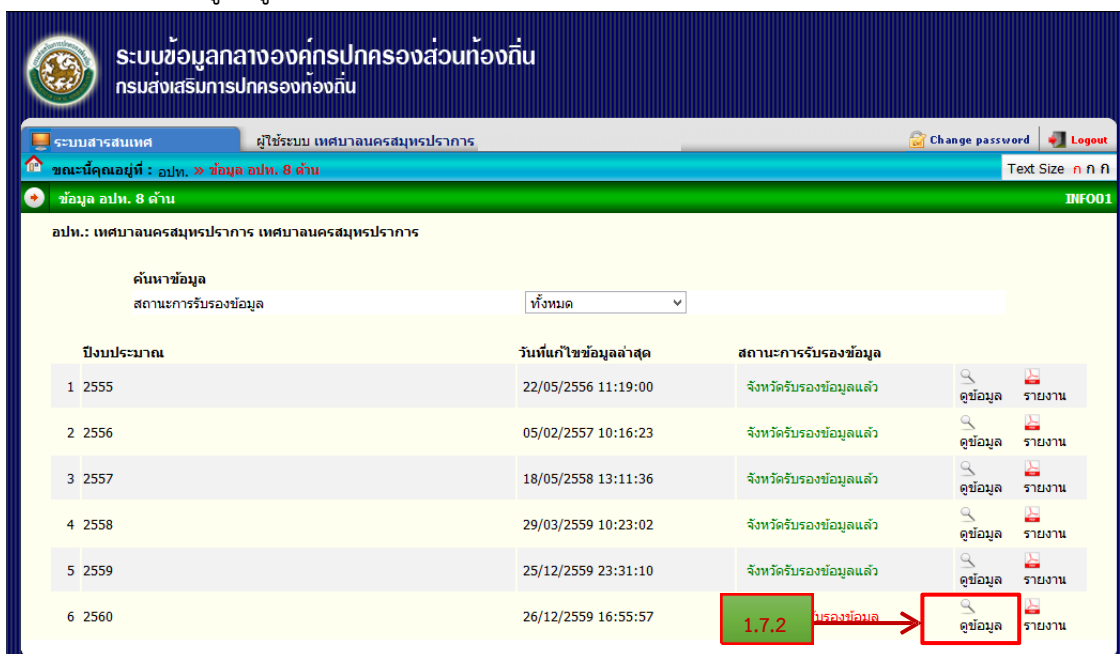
ระบบข้อมูลกลางองค์กรปกครองส่วนท้องถิ่น
กรมส่งเสริมการปกครองท้องถิ่น

ระบบสารสนเทศ | ผู้ใช้ระบบ เทศบาลนครสมุทรปราการ | Change password | Logout

ขณะนี้คุณอยู่ที่ : อปท. » ข้อมูล อปท. 8 ด้าน | Text Size ก ก ก

ข้อมูล อปท. 8 ด้าน | INFO01

อปท.: เทศบาลนครสมุทรปราการ เทศบาลนครสมุทรปราการ

ค้นหาข้อมูล
สถานะการรับรองข้อมูล | ทั้งหมด

| | ปีงบประมาณ | วันที่แก้ไขข้อมูลล่าสุด | สถานะการรับรองข้อมูล | | |
|---|---|---|---|---|---|
| 1 | 2555 | 22/05/2556 11:19:00 | จังหวัดรับรองข้อมูลแล้ว | ดูข้อมูล | รายงาน |
| 2 | 2556 | 05/02/2557 10:16:23 | จังหวัดรับรองข้อมูลแล้ว | ดูข้อมูล | รายงาน |
| 3 | 2557 | 18/05/2558 13:11:36 | จังหวัดรับรองข้อมูลแล้ว | ดูข้อมูล | รายงาน |
| 4 | 2558 | 29/03/2559 10:23:02 | จังหวัดรับรองข้อมูลแล้ว | ดูข้อมูล | รายงาน |
| 5 | 2559 | 25/12/2559 23:31:10 | จังหวัดรับรองข้อมูลแล้ว | ดูข้อมูล | รายงาน |
| 6 | 2560 | 26/12/2559 16:55:57 | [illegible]รับรองข้อมูล | ดูข้อมูล | รายงาน |

1.7.2